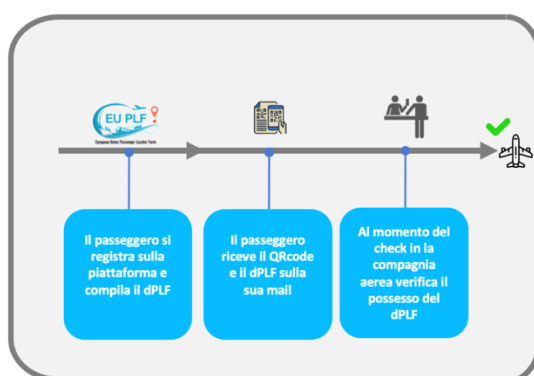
EU PLF
European Union Passenger Locator Form

Il passeggero si registra sulla piattaforma e compila il dPLF

Il passeggero riceve il QRcode e il dPLF sulla sua mail

Al momento del check in la compagnia aerea verifica il possesso del dPLF